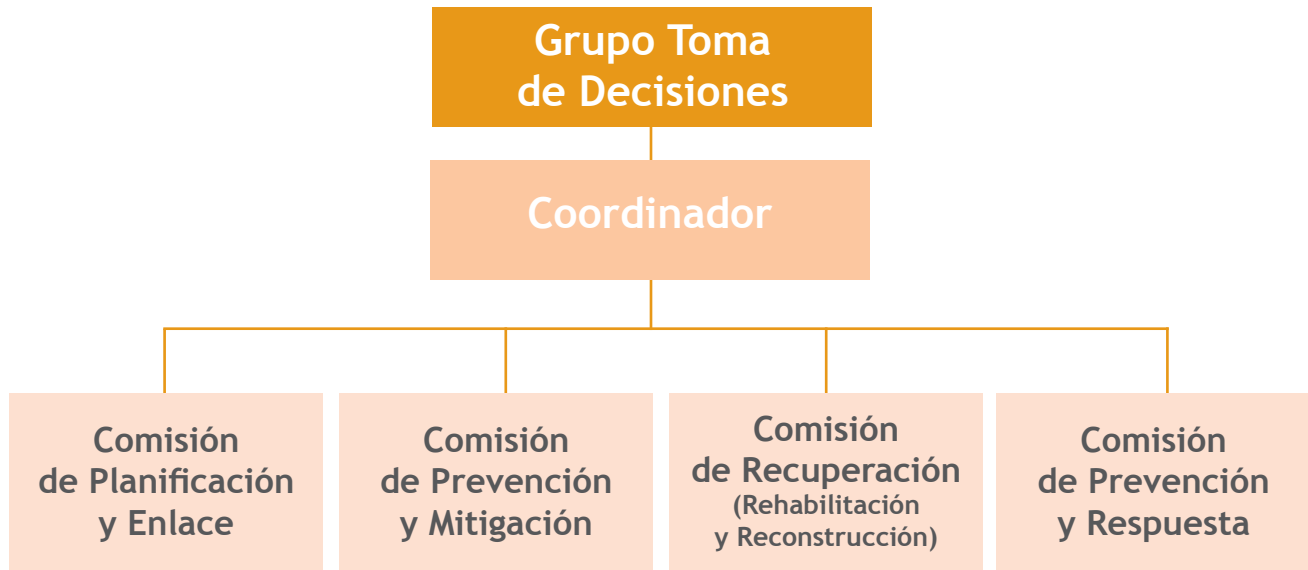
Grupo Toma de Decisiones

Coordinador

Comisión de Planificación y Enlace

Comisión de Prevención y Mitigación

Comisión de Recuperación (Rehabilitación y Reconstrucción)

Comisión de Prevención y Respuesta